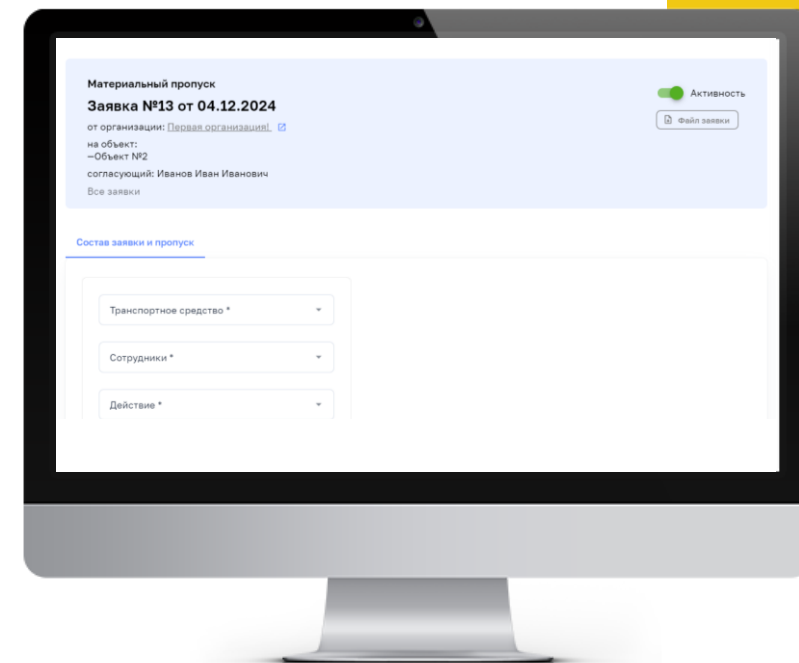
Материальный пропуск

Заявка №13 от 04.12.2024

от организации: Первая организация!

на объект:
–Объект №2

согласующий: Иванов Иван Иванович

Все заявки

Активность

Файл заявки

Состав заявки и пропуск

Транспортное средство *

Сотрудники *

Действие *